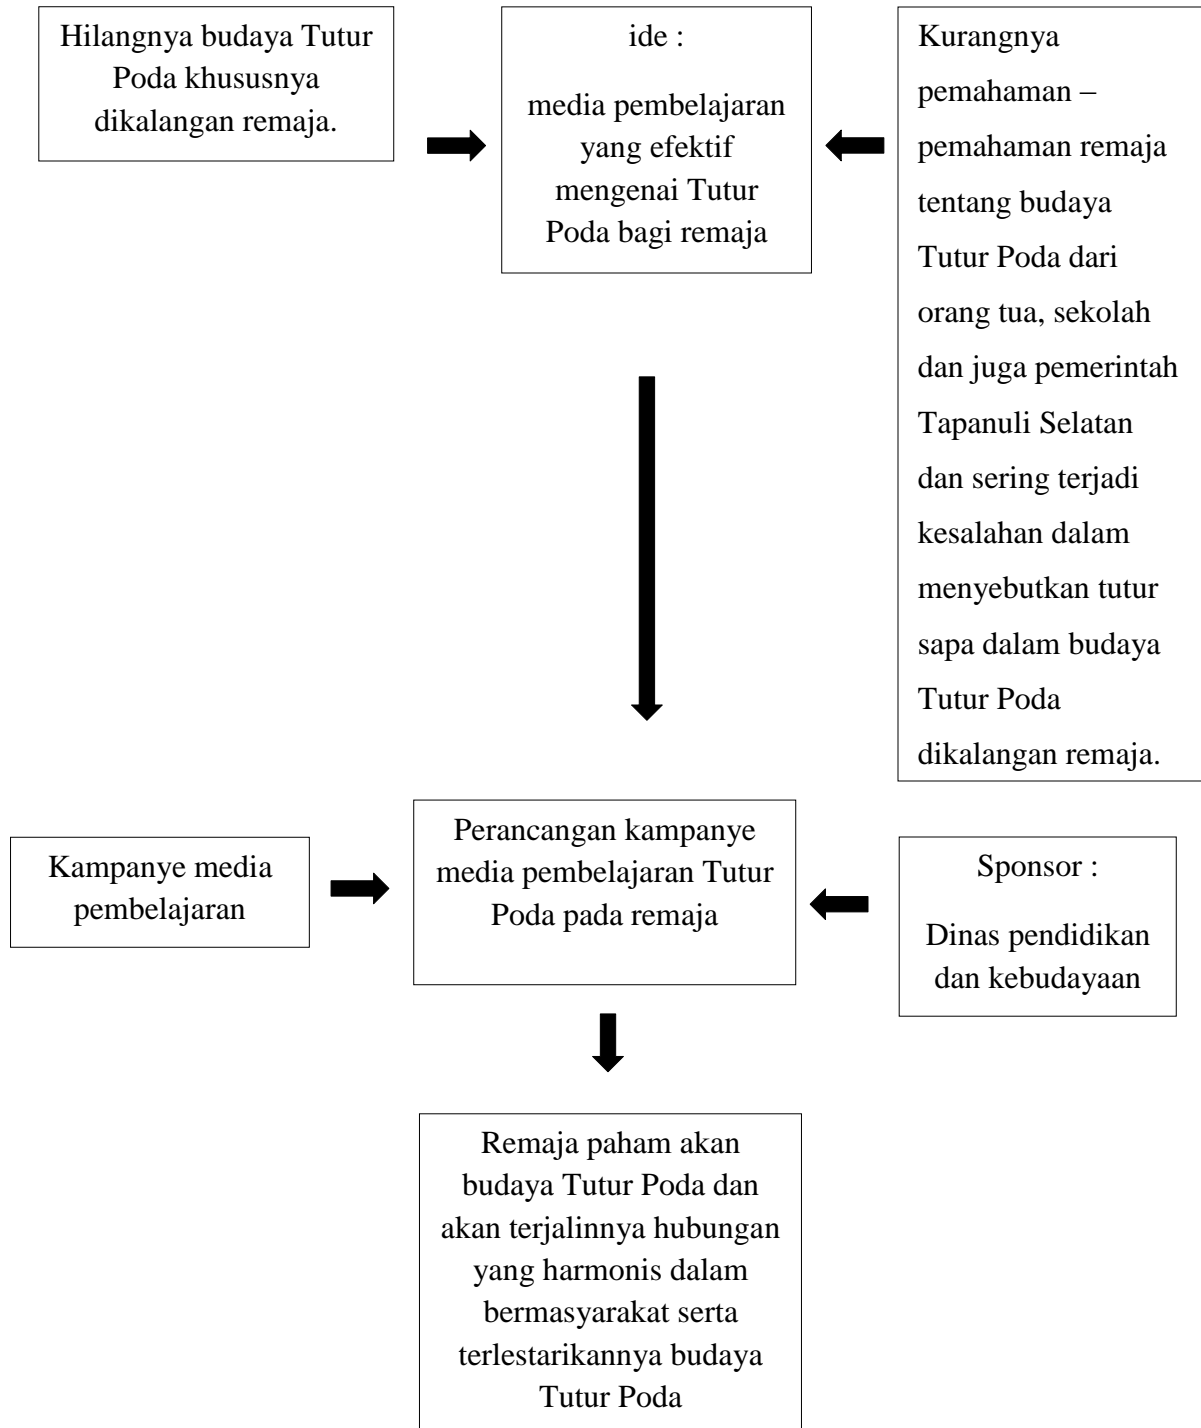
Hilangnya budaya Tutur Poda khususnya dikalangan remaja.

ide :

media pembelajaran yang efektif mengenai Tutur Poda bagi remaja

Kurangnya pemahaman – pemahaman remaja tentang budaya Tutur Poda dari orang tua, sekolah dan juga pemerintah Tapanuli Selatan dan sering terjadi kesalahan dalam menyebutkan tutur sapa dalam budaya Tutur Poda dikalangan remaja.

Kampanye media pembelajaran

Perancangan kampanye media pembelajaran Tutur Poda pada remaja

Sponsor :

Dinas pendidikan dan kebudayaan

Remaja paham akan budaya Tutur Poda dan akan terjalinnya hubungan yang harmonis dalam bermasyarakat serta terlestarikannya budaya Tutur Poda